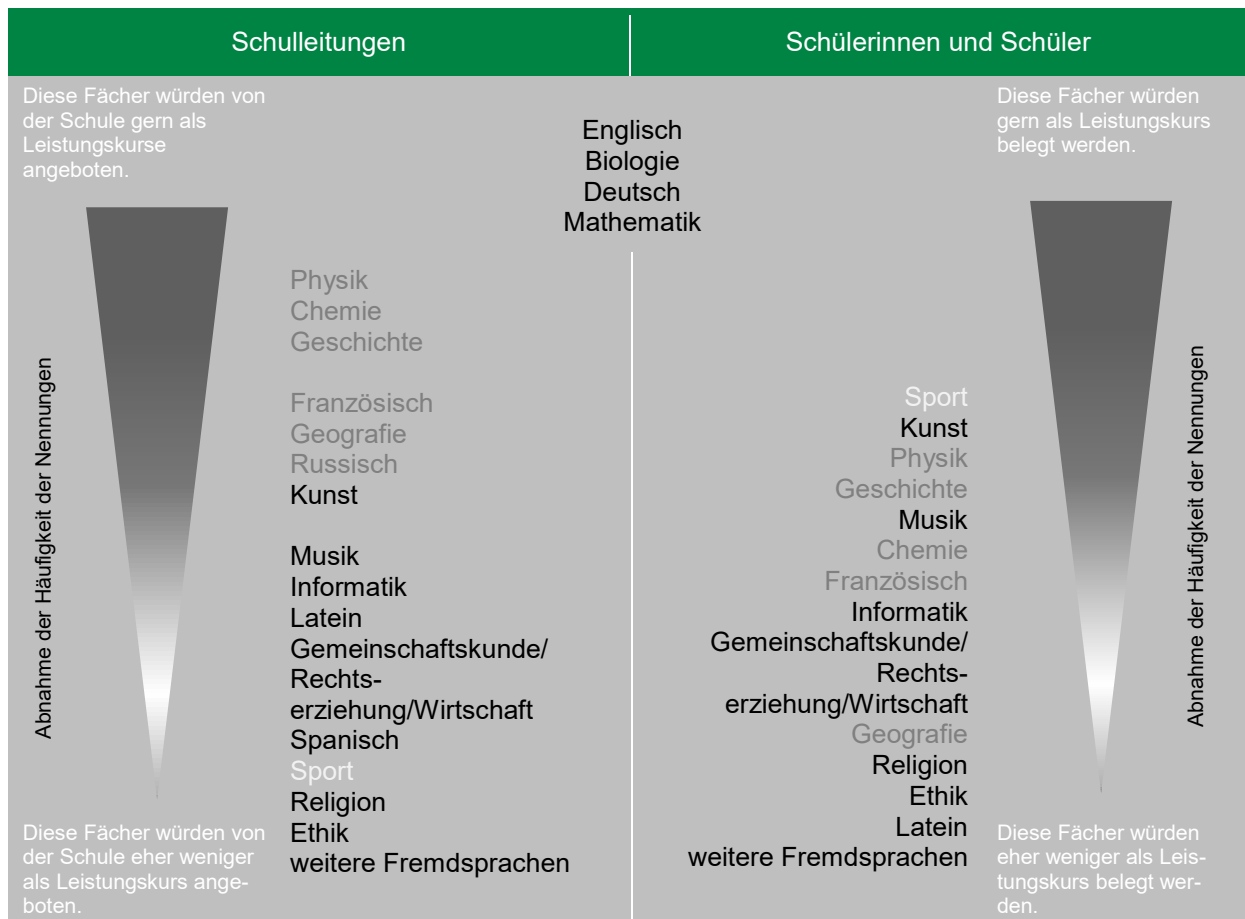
Schulleitungen

Schülerinnen und Schüler

Diese Fächer würden von der Schule gern als Leistungskurse angeboten.

Englisch
Biologie
Deutsch
Mathematik

Diese Fächer würden gern als Leistungskurs belegt werden.

Abnahme der Häufigkeit der Nennungen

Physik
Chemie
Geschichte

Französisch
Geografie
Russisch
Kunst

Musik
Informatik
Latein
Gemeinschaftskunde/ Rechtserziehung/Wirtschaft
Spanisch
Sport
Religion
Ethik
weitere Fremdsprachen

Diese Fächer würden von der Schule eher weniger als Leistungskurs angeboten.

Sport
Kunst
Physik
Geschichte
Musik
Chemie
Französisch
Informatik
Gemeinschaftskunde/ Rechtserziehung/Wirtschaft
Geografie
Religion
Ethik
Latein
weitere Fremdsprachen

Abnahme der Häufigkeit der Nennungen

Diese Fächer würden eher weniger als Leistungskurs belegt werden.